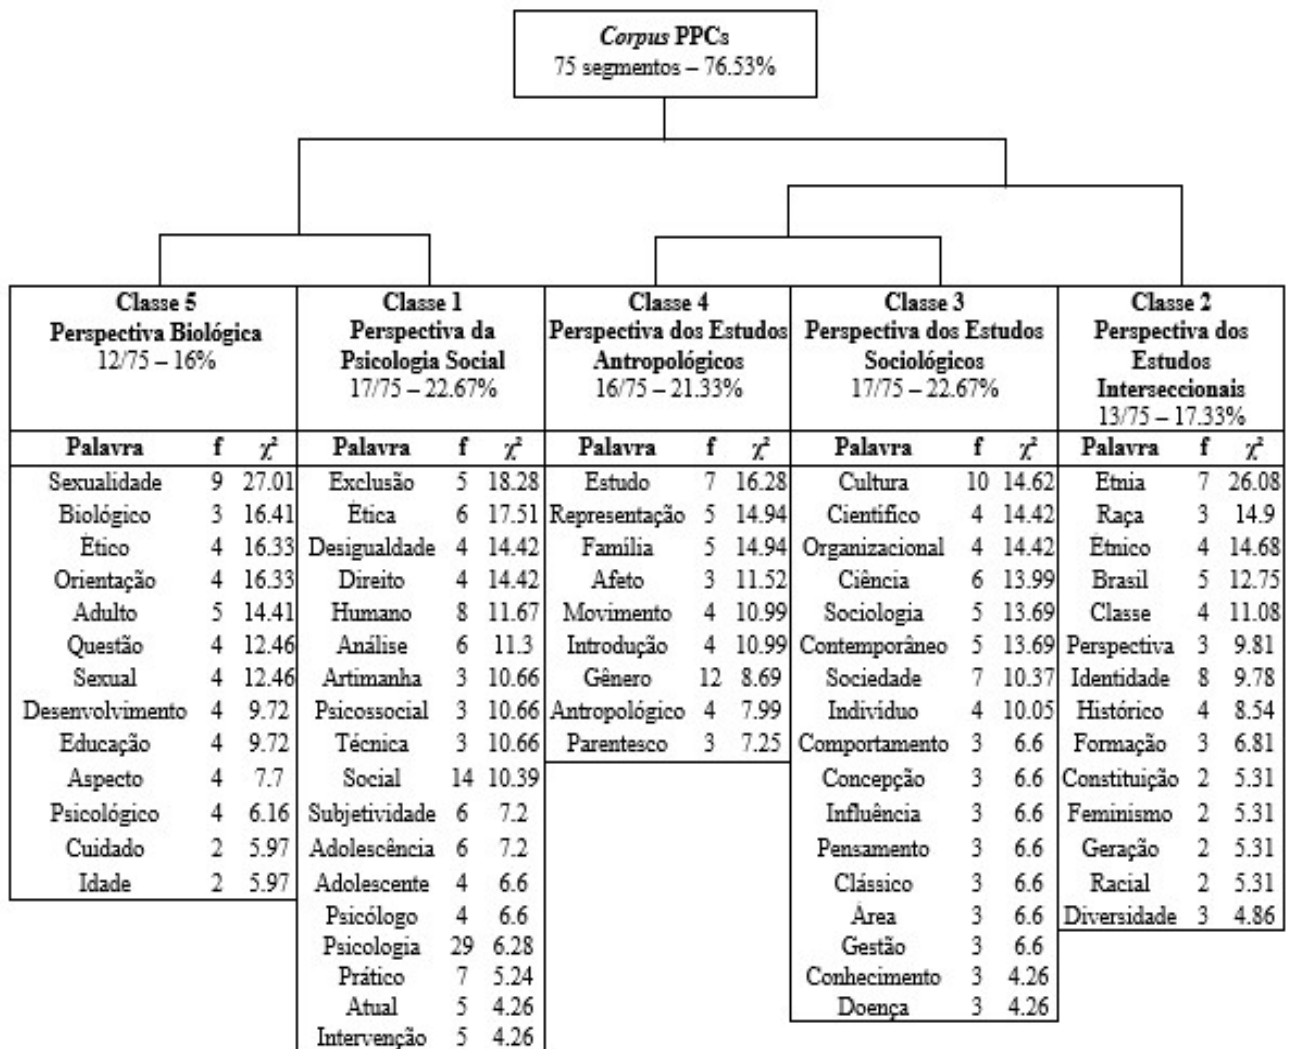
*Corpus* PPCs
75 segmentos – 76.53%

**Classe 5**
**Perspectiva Biológica**
12/75 – 16%

| Palavra | f | $\chi^2$ |
|---|---|---|
| Sexualidade | 9 | 27.01 |
| Biológico | 3 | 16.41 |
| Ético | 4 | 16.33 |
| Orientação | 4 | 16.33 |
| Adulto | 5 | 14.41 |
| Questão | 4 | 12.46 |
| Sexual | 4 | 12.46 |
| Desenvolvimento | 4 | 9.72 |
| Educação | 4 | 9.72 |
| Aspecto | 4 | 7.7 |
| Psicológico | 4 | 6.16 |
| Cuidado | 2 | 5.97 |
| Idade | 2 | 5.97 |

**Classe 1**
**Perspectiva da Psicologia Social**
17/75 – 22.67%

| Palavra | f | $\chi^2$ |
|---|---|---|
| Exclusão | 5 | 18.28 |
| Ética | 6 | 17.51 |
| Desigualdade | 4 | 14.42 |
| Direito | 4 | 14.42 |
| Humano | 8 | 11.67 |
| Análise | 6 | 11.3 |
| Artimanha | 3 | 10.66 |
| Psicossocial | 3 | 10.66 |
| Técnica | 3 | 10.66 |
| Social | 14 | 10.39 |
| Subjetividade | 6 | 7.2 |
| Adolescência | 6 | 7.2 |
| Adolescente | 4 | 6.6 |
| Psicólogo | 4 | 6.6 |
| Psicologia | 29 | 6.28 |
| Prático | 7 | 5.24 |
| Atual | 5 | 4.26 |
| Intervenção | 5 | 4.26 |

**Classe 4**
**Perspectiva dos Estudos Antropológicos**
16/75 – 21.33%

| Palavra | f | $\chi^2$ |
|---|---|---|
| Estudo | 7 | 16.28 |
| Representação | 5 | 14.94 |
| Família | 5 | 14.94 |
| Afeto | 3 | 11.52 |
| Movimento | 4 | 10.99 |
| Introdução | 4 | 10.99 |
| Gênero | 12 | 8.69 |
| Antropológico | 4 | 7.99 |
| Parentesco | 3 | 7.25 |

**Classe 3**
**Perspectiva dos Estudos Sociológicos**
17/75 – 22.67%

| Palavra | f | $\chi^2$ |
|---|---|---|
| Cultura | 10 | 14.62 |
| Científico | 4 | 14.42 |
| Organizacional | 4 | 14.42 |
| Ciência | 6 | 13.99 |
| Sociologia | 5 | 13.69 |
| Contemporâneo | 5 | 13.69 |
| Sociedade | 7 | 10.37 |
| Indivíduo | 4 | 10.05 |
| Comportamento | 3 | 6.6 |
| Concepção | 3 | 6.6 |
| Influência | 3 | 6.6 |
| Pensamento | 3 | 6.6 |
| Clássico | 3 | 6.6 |
| Área | 3 | 6.6 |
| Gestão | 3 | 6.6 |
| Conhecimento | 3 | 4.26 |
| Doença | 3 | 4.26 |

**Classe 2**
**Perspectiva dos Estudos Interseccionais**
13/75 – 17.33%

| Palavra | f | $\chi^2$ |
|---|---|---|
| Etnia | 7 | 26.08 |
| Raça | 3 | 14.9 |
| Étnico | 4 | 14.68 |
| Brasil | 5 | 12.75 |
| Classe | 4 | 11.08 |
| Perspectiva | 3 | 9.81 |
| Identidade | 8 | 9.78 |
| Histórico | 4 | 8.54 |
| Formação | 3 | 6.81 |
| Constituição | 2 | 5.31 |
| Feminismo | 2 | 5.31 |
| Geração | 2 | 5.31 |
| Racial | 2 | 5.31 |
| Diversidade | 3 | 4.86 |